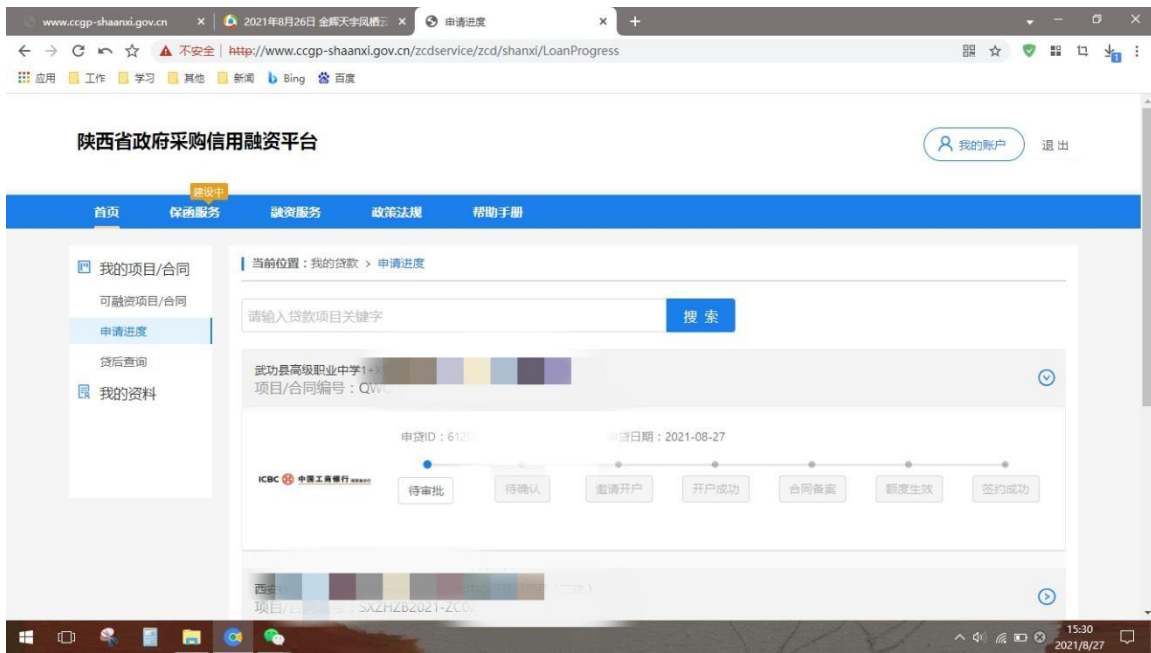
www.ccgp-shaanxi.gov.cn × | 2021年8月26日 金辉天宇风槽云 × | 申请进度 × +

← → C ☆ ▲ 不安全 | http://www.ccgp-shaanxi.gov.cn/zcdservice/zcd/shanxi/LoanProgress

应用 工作 学习 其他 新闻 Bing 百度

陕西省政府采购信用融资平台

我的账户 退出

首页 建设中 保函服务 融资服务 政策法规 帮助手册

我的项目/合同
可融资项目/合同
申请进度
贷后查询
我的资料

当前位置：我的贷款 > 申请进度

请输入贷款项目关键字 搜索

武功县高级职业中学1+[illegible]
项目/合同编号：QW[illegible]

申贷ID：612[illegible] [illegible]贷日期：2021-08-27

ICBC 中国工商银行

待审批 待确认 邀请开户 开户成功 合同备案 额度生效 签约成功

西安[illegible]
项目/合同编号：SXZHZB2021-ZC0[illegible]

15:30
2021/8/27